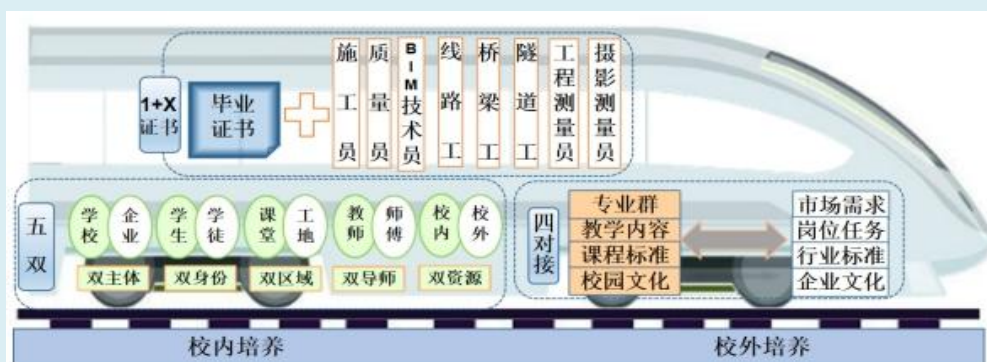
1+X 证书

毕业证书

施工员

质量员

BIM技术员

线路工

桥梁工

隧道工

工程测量员

摄影测量员

五双

学校

企业

学生

学徒

课堂

工地

教师

师傅

校内

校外

双主体

双身份

双区域

双导师

双资源

四对接

专业群

教学内容

课程标准

校园文化

市场需求

岗位任务

行业标准

企业文化

校内培养

校外培养